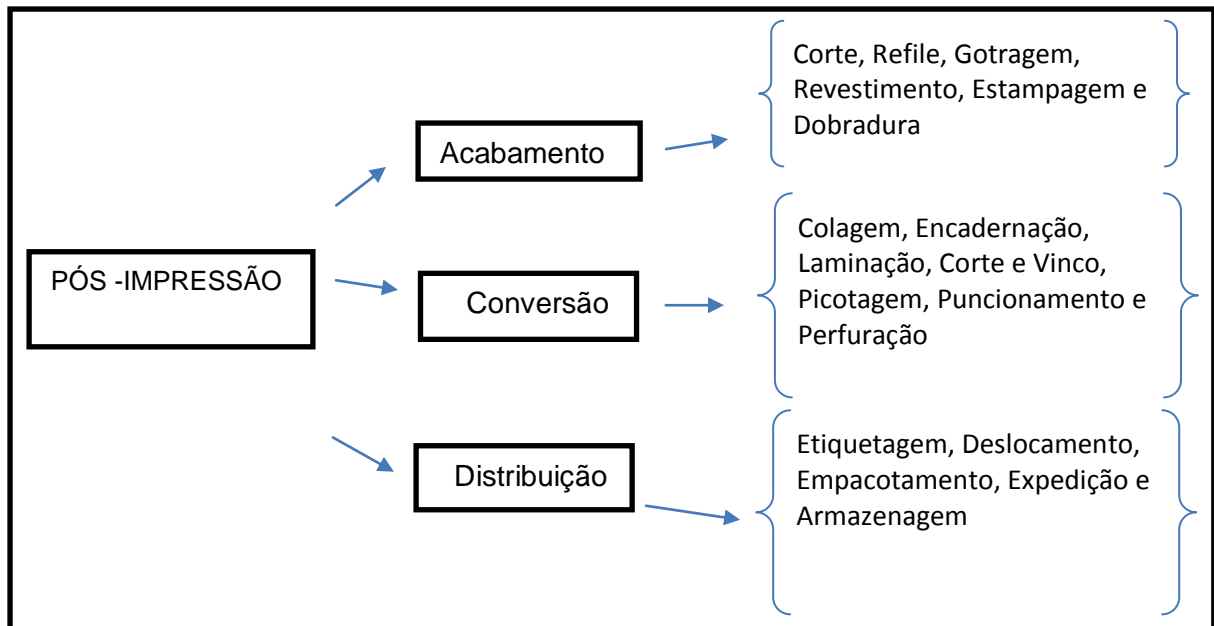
PÓS -IMPRESSÃO

Acabamento

Corte, Refile, Gotragem, Revestimento, Estampagem e Dobradura

Conversão

Colagem, Encadernação, Laminação, Corte e Vinco, Picotagem, Puncionamento e Perfuração

Distribuição

Etiquetagem, Deslocamento, Empacotamento, Expedição e Armazenagem